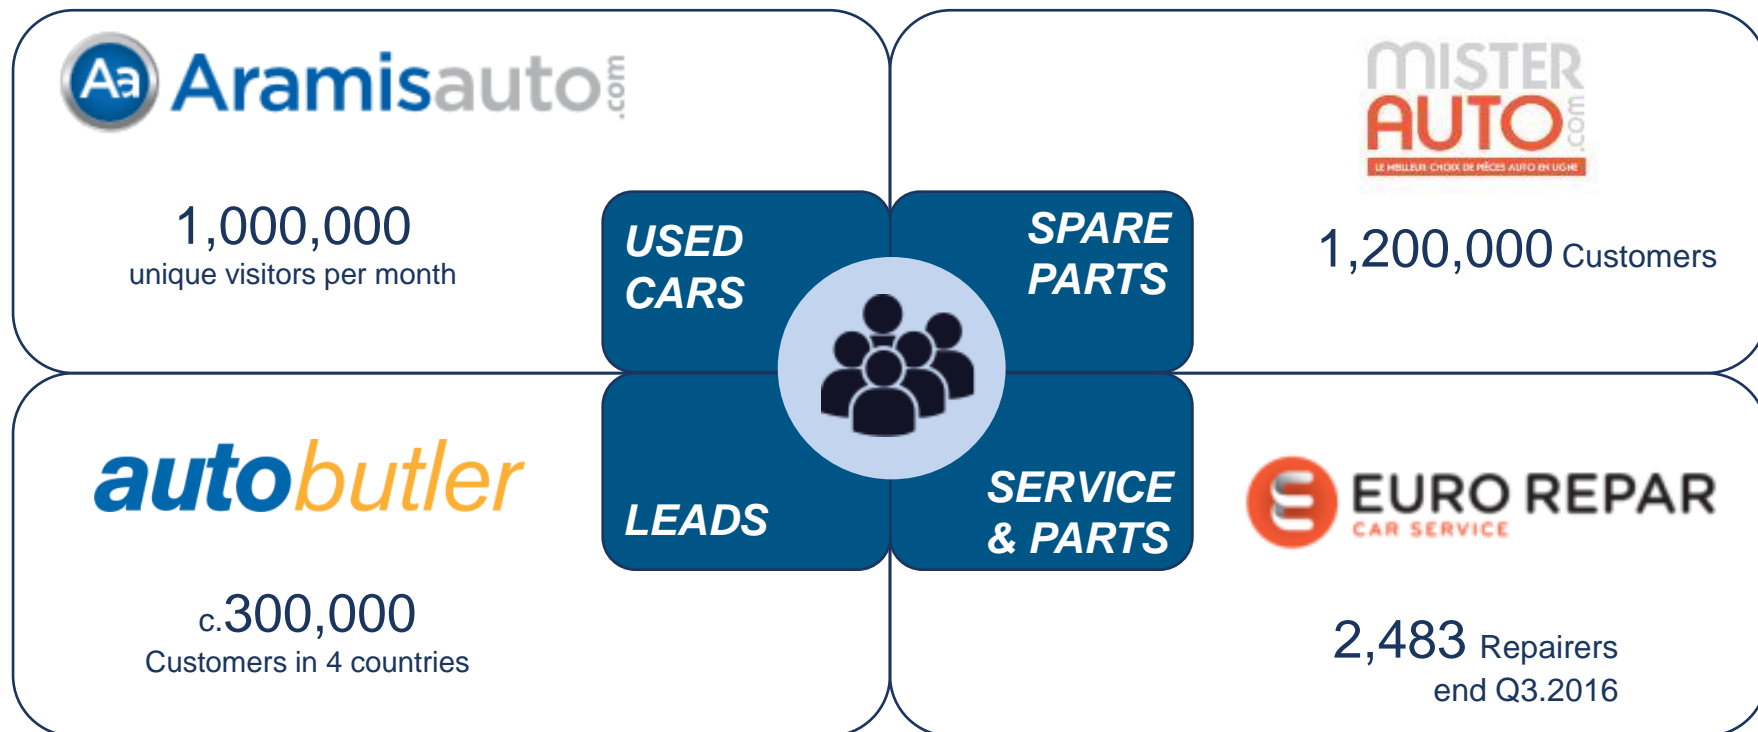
Aa Aramisauto.com

1,000,000
unique visitors per month

MISTER AUTO.com
LE MEILLEUR CHOIX DE PIÈCES AUTO EN LIGNE

1,200,000 Customers

USED CARS

SPARE PARTS

LEADS

SERVICE & PARTS

autobutler

c.300,000
Customers in 4 countries

EURO REPAR
CAR SERVICE

2,483 Repairers
end Q3.2016